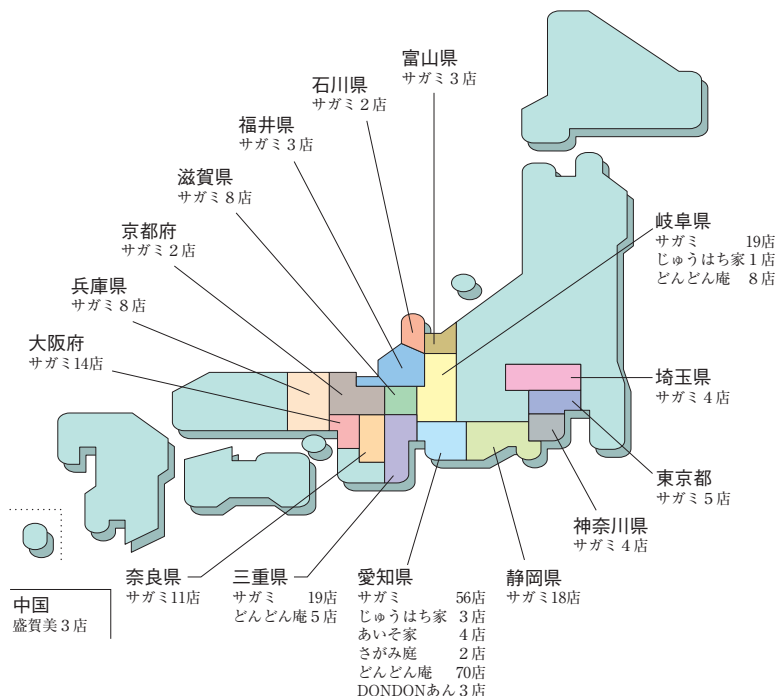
富山県
サガミ３店

石川県
サガミ２店

福井県
サガミ３店

滋賀県
サガミ８店

京都府
サガミ２店

兵庫県
サガミ８店

大阪府
サガミ14店

岐阜県
サガミ 19店
じゅうはち家１店
どんどん庵 ８店

埼玉県
サガミ４店

東京都
サガミ５店

神奈川県
サガミ４店

静岡県
サガミ18店

愛知県
サガミ 56店
じゅうはち家 ３店
あいそ家 ４店
さがみ庭 ２店
どんどん庵 70店
DONDONあん３店

三重県
サガミ 19店
どんどん庵５店

奈良県
サガミ11店

中国
盛賀美３店